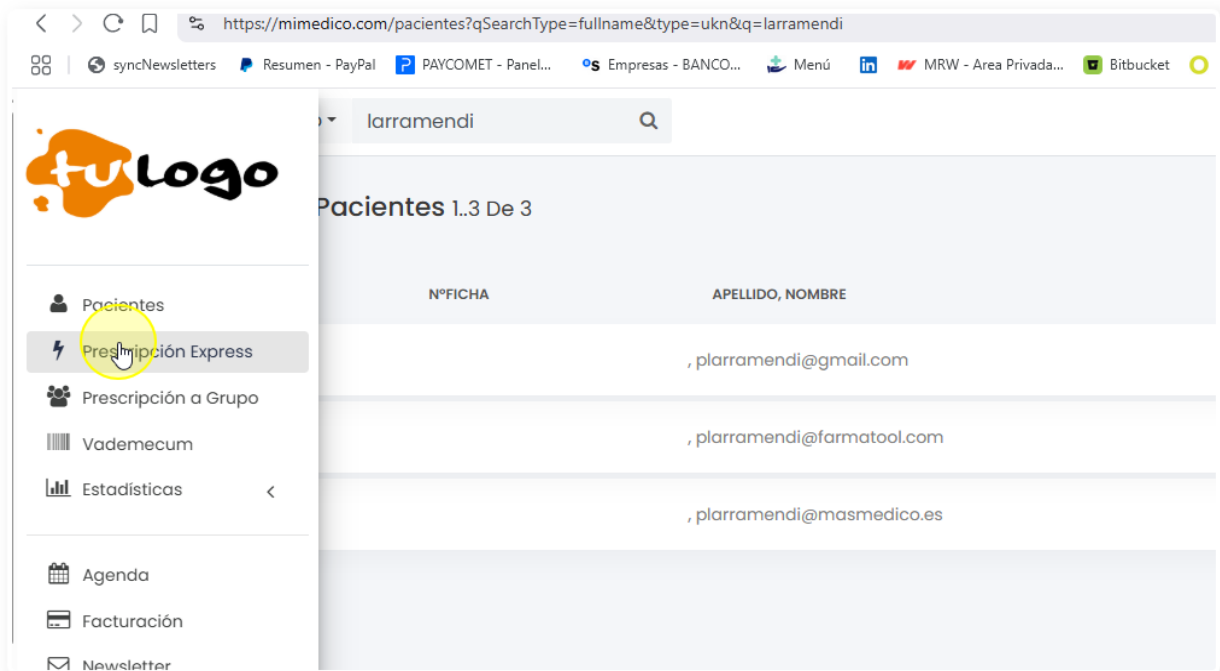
https://mimedico.com/pacientes?qSearchType=fullname&type=ukn&q=larramendi

syncNewsletters Resumen - PayPal PAYCOMET - Panel... Empresas - BANCO... Menú MRW - Area Privada... Bitbucket

tu logo

larramendi

Pacientes 1..3 De 3

NºFICHA APELLIDO, NOMBRE

, plarramendi@gmail.com

, plarramendi@farmatool.com

, plarramendi@masmedico.es

Pacientes
Prescripción Express
Prescripción a Grupo
Vademecum
Estadísticas

Agenda
Facturación
Newsletter